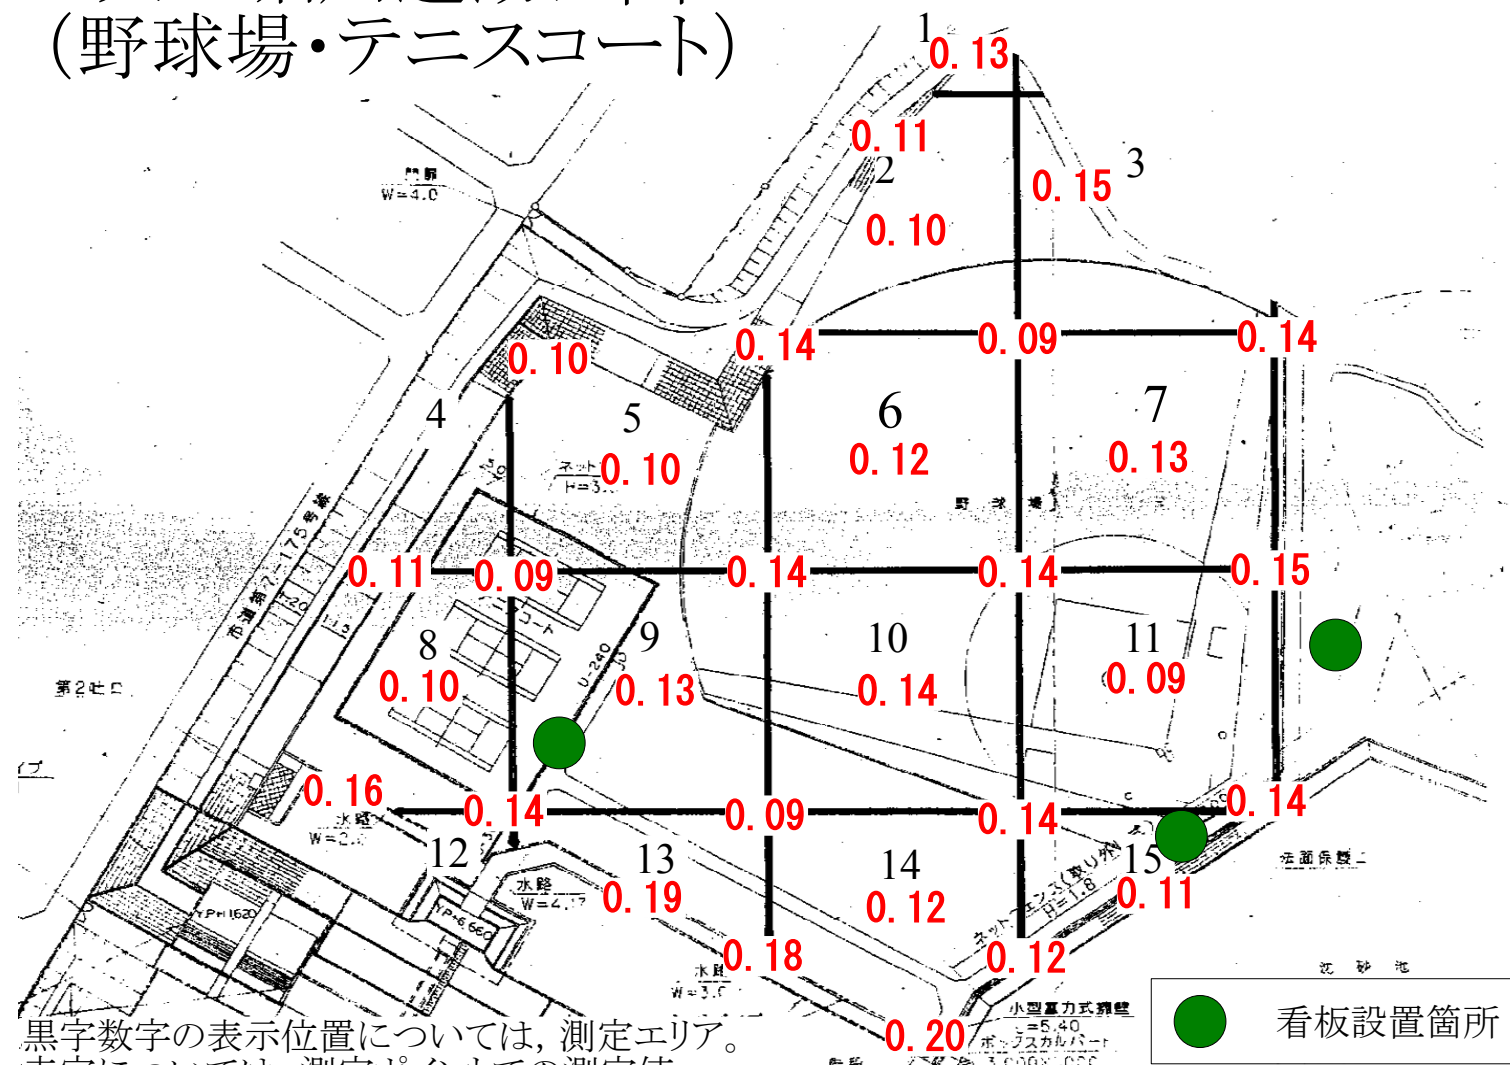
(野球場・テニスコート)

1
0.13
0.11
2
0.10
0.15
3
開渠
W=4.0
0.10
0.14
0.09
0.14
4
5
ネット
H=3.
0.10
6
0.12
7
0.13
野球場
市道第7-175号線
0.11
0.09
0.14
0.14
0.15
8
0.10
テニスコート
U-240
9
0.13
10
0.14
11
0.09
第2七日
0.16
水路
W=2.
0.14
0.09
0.14
0.14
12
13
0.19
水路
W=4.
14
0.12
15
0.11
法面保護工
YP+6.660
YP+1620
0.18
水路
W=3.0
ネットフェンス(取り外し)
H=1.8
0.12
沈砂池
小型重力式擁壁
=5.40
ボックスカルバート
0.20
看板設置箇所
黒字数字の表示位置については,測定エリア。
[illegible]